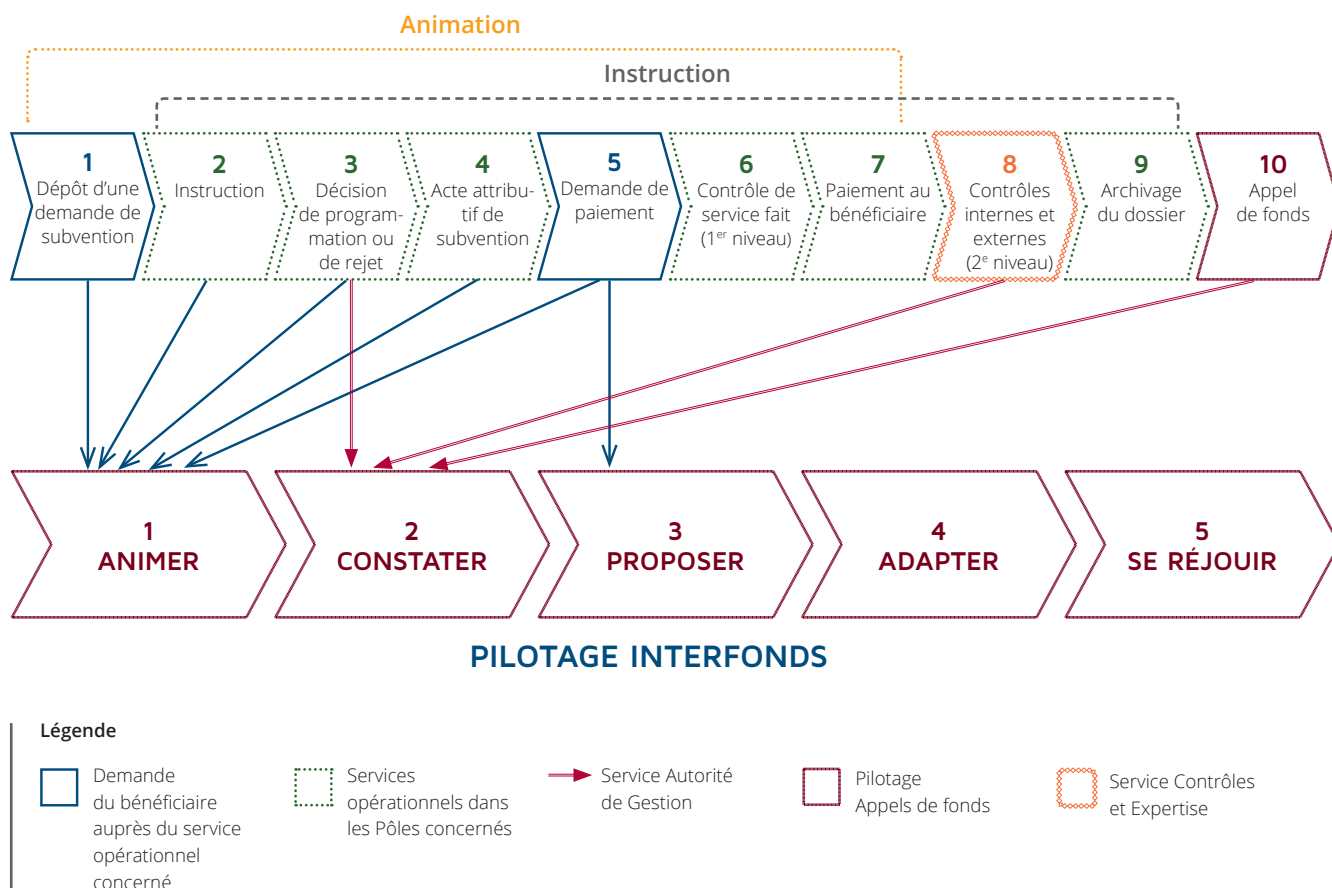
Animation

Instruction

1
Dépôt d'une demande de subvention

2
Instruction

3
Décision de programmation ou de rejet

4
Acte attributif de subvention

5
Demande de paiement

6
Contrôle de service fait ($1^{er}$ niveau)

7
Paiement au bénéficiaire

8
Contrôles internes et externes ($2^{e}$ niveau)

9
Archivage du dossier

10
Appel de fonds

1
ANIMER

2
CONSTATER

3
PROPOSER

4
ADAPTER

5
SE RÉJOUIR

PILOTAGE INTERFONDS

Légende

Demande du bénéficiaire auprès du service opérationnel concerné

Services opérationnels dans les Pôles concernés

Service Autorité de Gestion

Pilotage Appels de fonds

Service Contrôles et Expertise